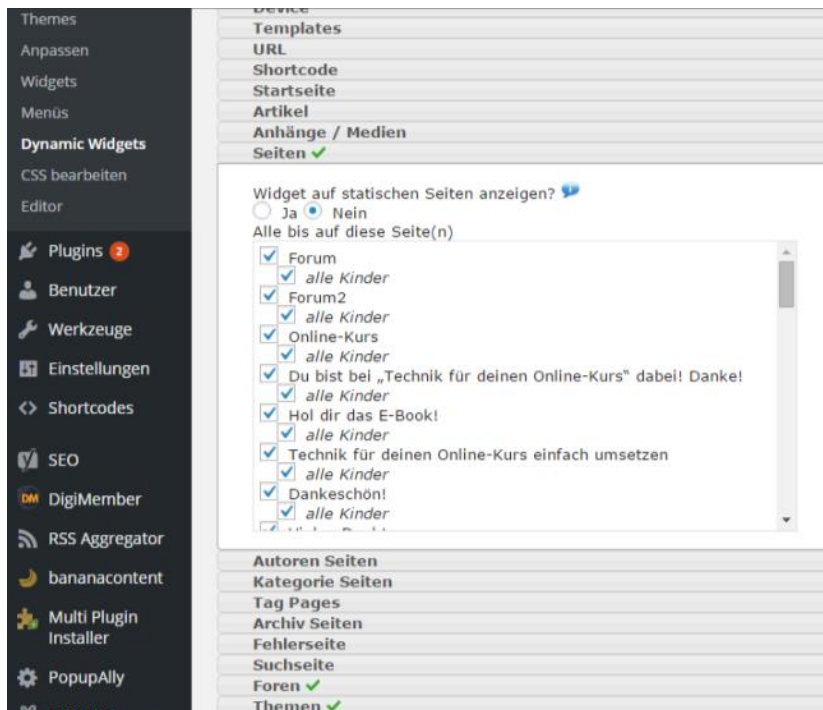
Themes
Anpassen
Widgets
Menüs
Dynamic Widgets
CSS bearbeiten
Editor
Plugins 2
Benutzer
Werkzeuge
Einstellungen
Shortcodes
SEO
DigiMember
RSS Aggregator
bananacontent
Multi Plugin Installer
PopupAlly

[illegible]
Templates
URL
Shortcode
Startseite
Artikel
Anhänge / Medien
Seiten ✓

Widget auf statischen Seiten anzeigen?
Ja Nein
Alle bis auf diese Seite(n)
Forum
alle Kinder
Forum2
alle Kinder
Online-Kurs
alle Kinder
Du bist bei „Technik für deinen Online-Kurs" dabei! Danke!
alle Kinder
Hol dir das E-Book!
alle Kinder
Technik für deinen Online-Kurs einfach umsetzen
alle Kinder
Dankeschön!
alle Kinder
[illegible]

Autoren Seiten
Kategorie Seiten
Tag Pages
Archiv Seiten
Fehlerseite
Suchseite
Foren ✓
Themen ✓